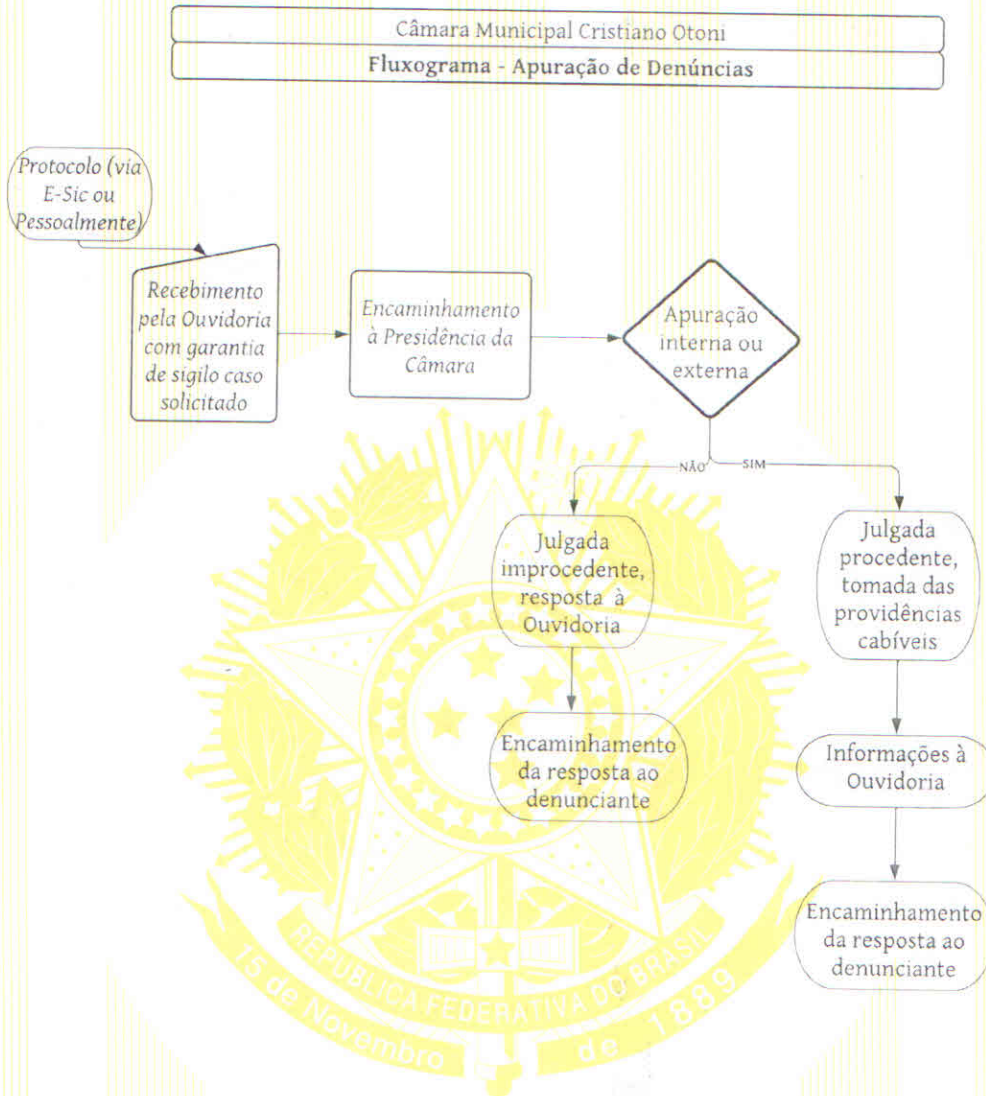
Câmara Municipal Cristiano Otoni

Fluxograma - Apuração de Denúncias

Protocolo (via E-Sic ou Pessoalmente)

Recebimento pela Ouvidoria com garantia de sigilo caso solicitado

Encaminhamento à Presidência da Câmara

Apuração interna ou externa

NÃO

SIM

Julgada improcedente, resposta à Ouvidoria

Encaminhamento da resposta ao denunciante

Julgada procedente, tomada das providências cabíveis

Informações à Ouvidoria

Encaminhamento da resposta ao denunciante

REPÚBLICA FEDERATIVA DO BRASIL

15 de Novembro de 1889